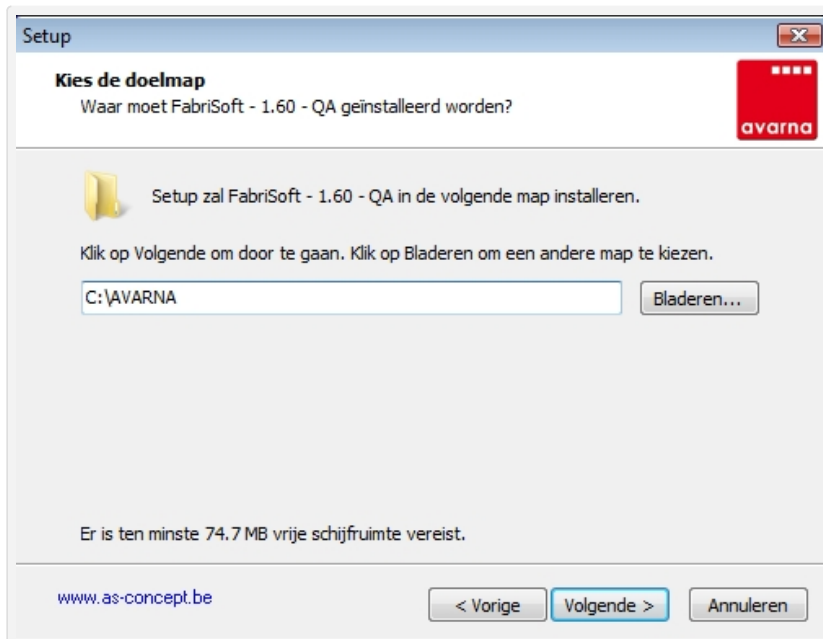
Setup

Kies de doelmap
Waar moet FabriSoft - 1.60 - QA geïnstalleerd worden?

avarna

Setup zal FabriSoft - 1.60 - QA in de volgende map installeren.

Klik op Volgende om door te gaan. Klik op Bladeren om een andere map te kiezen.

C:\AVARNA

Bladeren...

Er is ten minste 74.7 MB vrije schijfruimte vereist.

www.as-concept.be

< Vorige

Volgende >

Annuleren